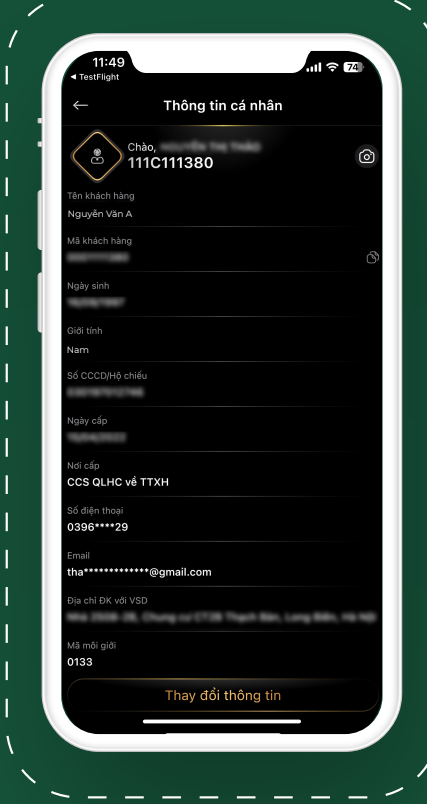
11:49
◂ TestFlight
74

Thông tin cá nhân

Chào, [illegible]
111C111380

Tên khách hàng
Nguyễn Văn A

Mã khách hàng
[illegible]

Ngày sinh
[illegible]

Giới tính
Nam

Số CCCD/Hộ chiếu
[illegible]

Ngày cấp
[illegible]

Nơi cấp
CCS QLHC về TTXH

Số điện thoại
0396****29

Email
tha*************@gmail.com

Địa chỉ ĐK với VSD
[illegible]

Mã môi giới
0133

Thay đổi thông tin